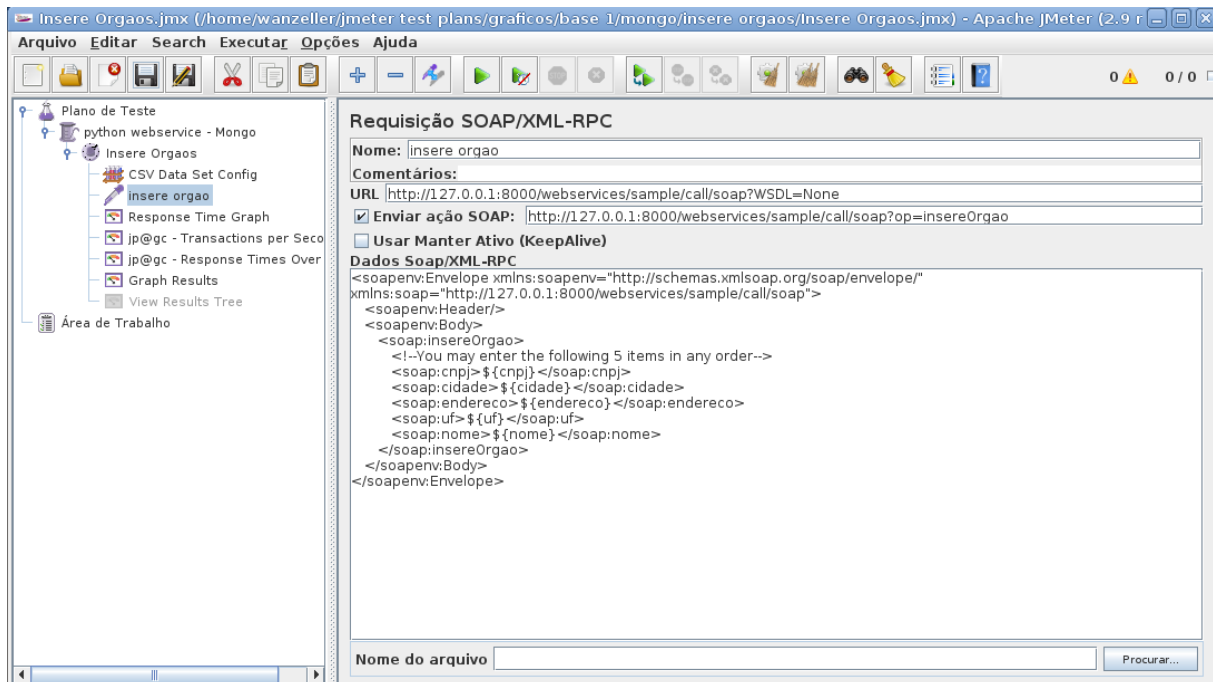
Insere Orgaos.jmx (/home/wanzeller/jmeter test plans/graficos/base 1/mongo/insere orgaos/Insere Orgaos.jmx) - Apache JMeter (2.9 r

Arquivo Editar Search Executar Opções Ajuda

0 ⚠ 0 / 0

Plano de Teste
python webservice - Mongo
Insere Orgaos
CSV Data Set Config
insere orgao
Response Time Graph
jp@gc - Transactions per Seco
jp@gc - Response Times Over
Graph Results
View Results Tree
Área de Trabalho

Requisição SOAP/XML-RPC

Nome: insere orgao

Comentários:

URL http://127.0.0.1:8000/webservices/sample/call/soap?WSDL=None

Enviar ação SOAP: http://127.0.0.1:8000/webservices/sample/call/soap?op=insereOrgao

Usar Manter Ativo (KeepAlive)

Dados Soap/XML-RPC

<soapenv:Envelope xmlns:soapenv="http://schemas.xmlsoap.org/soap/envelope/" xmlns:soap="http://127.0.0.1:8000/webservices/sample/call/soap">
<soapenv:Header/>
<soapenv:Body>
<soap:insereOrgao>
<!--You may enter the following 5 items in any order-->
<soap:cnpj>${cnpj}</soap:cnpj>
<soap:cidade>${cidade}</soap:cidade>
<soap:endereco>${endereco}</soap:endereco>
<soap:uf>${uf}</soap:uf>
<soap:nome>${nome}</soap:nome>
</soap:insereOrgao>
</soapenv:Body>
</soapenv:Envelope>

Nome do arquivo

Procurar...